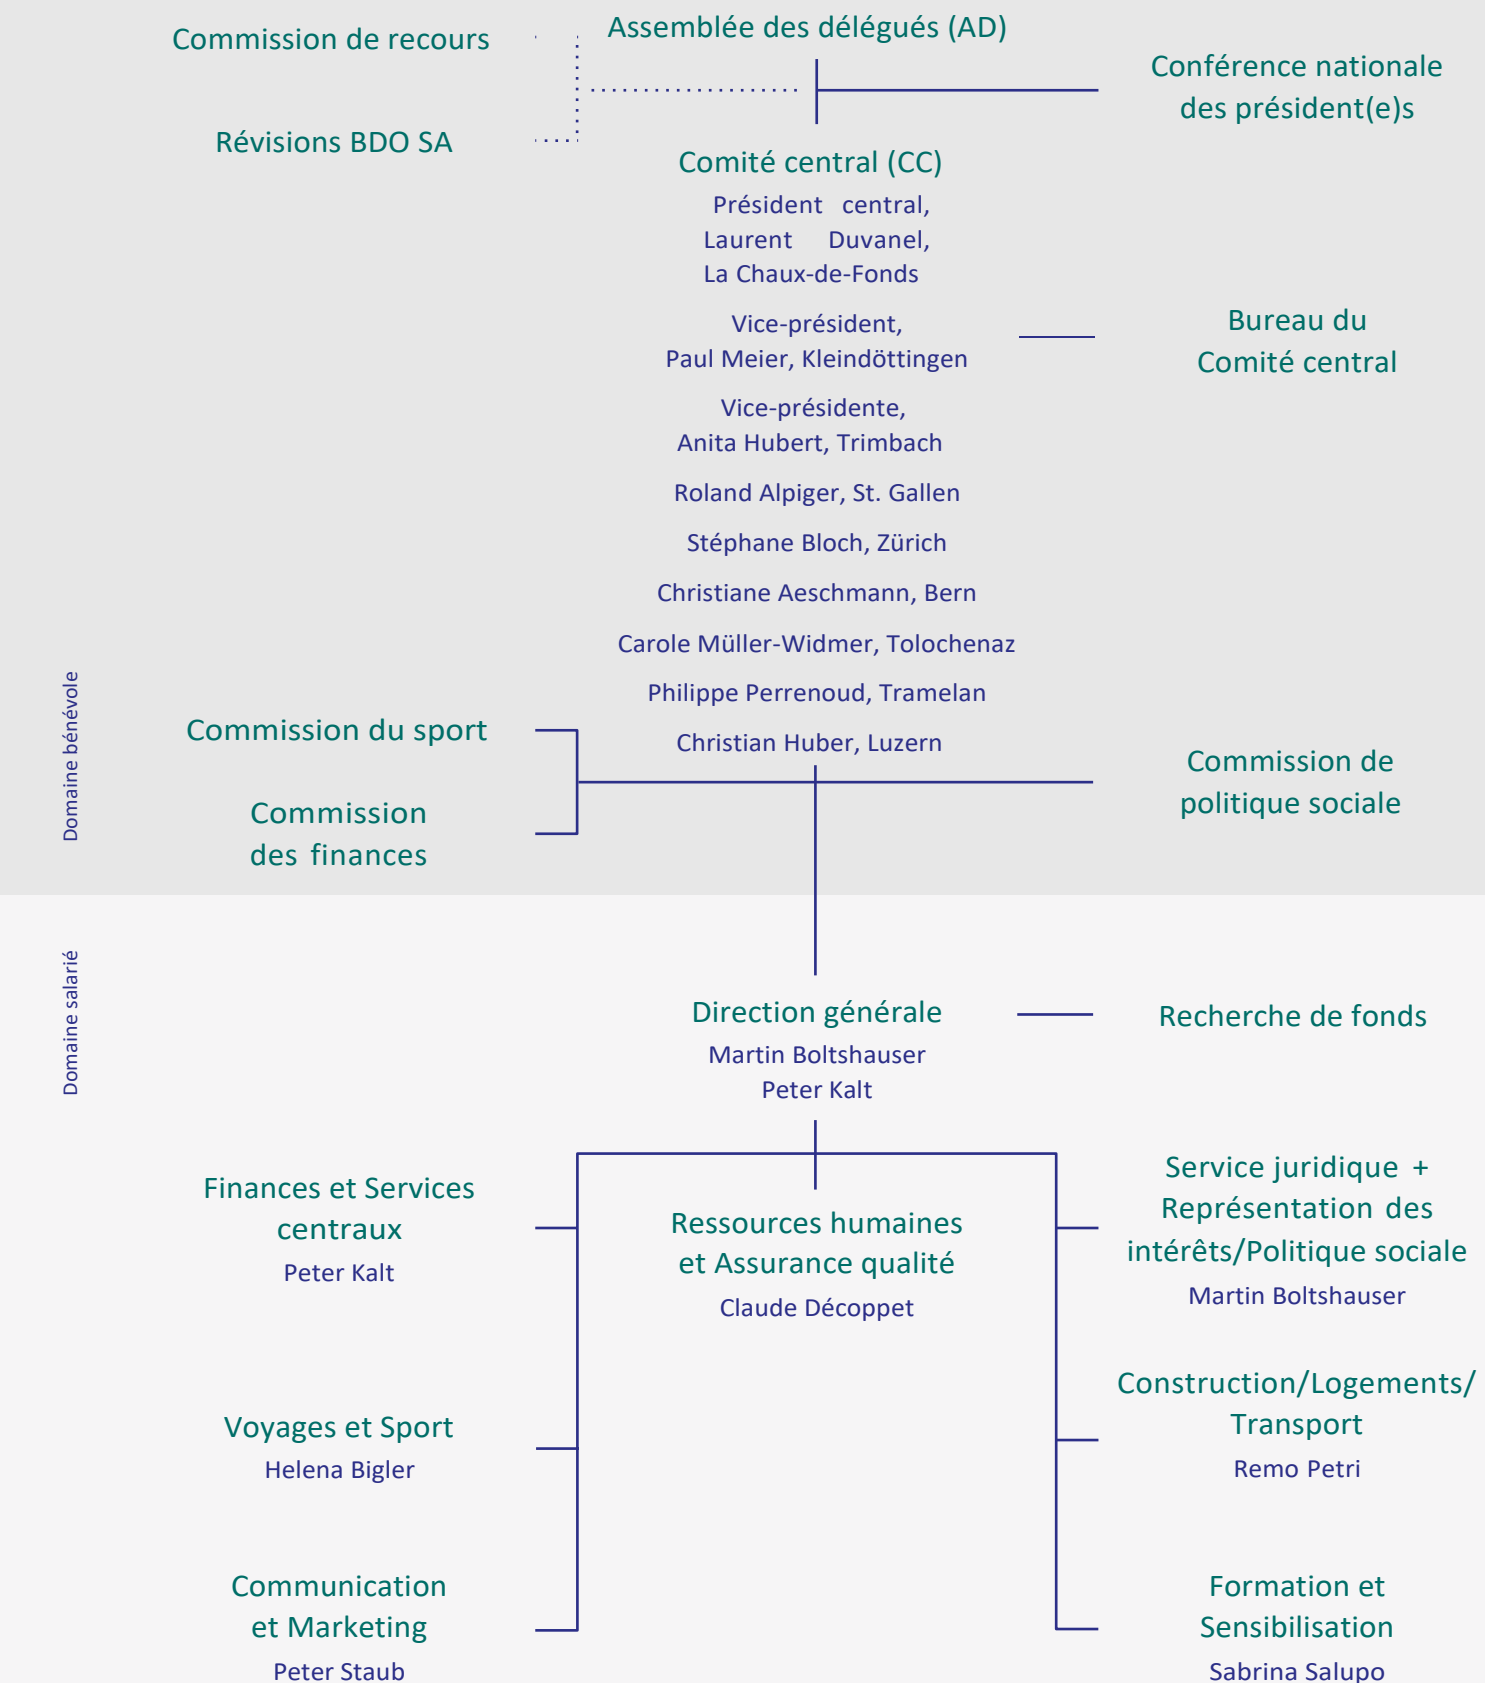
Commission de recours

Assemblée des délégués (AD)

Conférence nationale des président(e)s

Révisions BDO SA

Comité central (CC)

Président central, Laurent Duvanel, La Chaux-de-Fonds

Vice-président, Paul Meier, Kleindöttingen

Bureau du Comité central

Vice-présidente, Anita Hubert, Trimbach

Roland Alpiger, St. Gallen

Stéphane Bloch, Zürich

Christiane Aeschmann, Bern

Carole Müller-Widmer, Tolochenaz

Philippe Perrenoud, Tramelan

Christian Huber, Luzern

Domaine bénévole

Commission du sport

Commission des finances

Commission de politique sociale

Domaine salarié

Direction générale

Martin Boltshauser

Peter Kalt

Recherche de fonds

Finances et Services centraux

Peter Kalt

Ressources humaines et Assurance qualité

Claude Décoppet

Service juridique + Représentation des intérêts/Politique sociale

Martin Boltshauser

Voyages et Sport

Helena Bigler

Construction/Logements/ Transport

Remo Petri

Communication et Marketing

Peter Staub

Formation et Sensibilisation

Sabrina Salupo